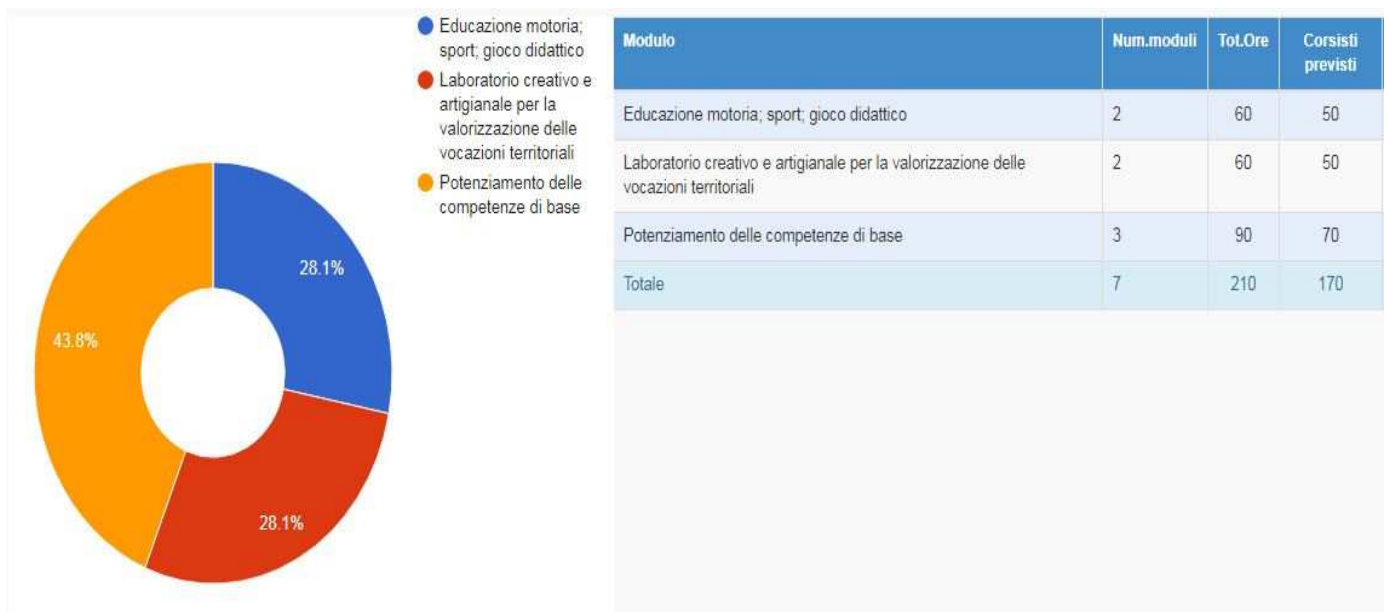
28.1%

28.1%

43.8%

Educazione motoria; sport; gioco didattico

Laboratorio creativo e artigianale per la valorizzazione delle vocazioni territoriali

Potenziamento delle competenze di base

| Modulo | Num.moduli | Tot.Ore | Corsisti previsti |
|---|---|---|---|
| Educazione motoria; sport; gioco didattico | 2 | 60 | 50 |
| Laboratorio creativo e artigianale per la valorizzazione delle vocazioni territoriali | 2 | 60 | 50 |
| Potenziamento delle competenze di base | 3 | 90 | 70 |
| Totale | 7 | 210 | 170 |